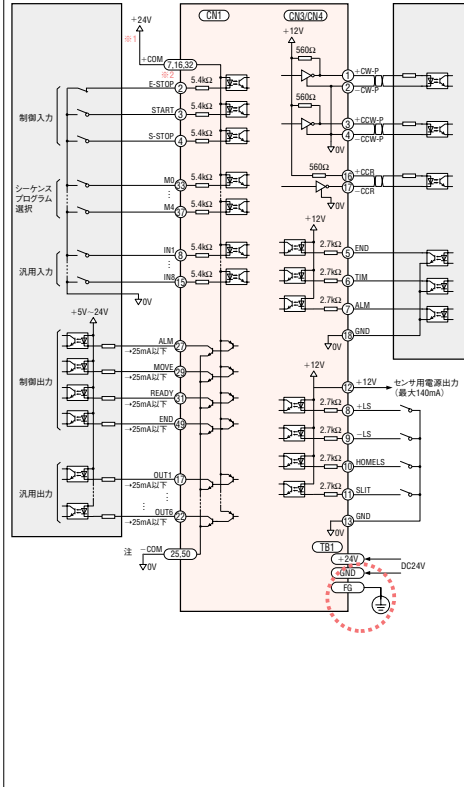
+24V
※1
CN1
CN3/CN4
+COM 7,16,32
※2
E-STOP 2
START 3
S-STOP 4
5.4kΩ
5.4kΩ
5.4kΩ
制御入力
シーケンスプログラム選択
M0 33
M4 37
5.4kΩ
5.4kΩ
汎用入力
IN1 8
IN8 15
5.4kΩ
5.4kΩ
0V
+5V~24V
制御出力
ALM 27
+25mA以下
MOVE 28
+25mA以下
READY 31
+25mA以下
END 49
+25mA以下
汎用出力
OUT1 17
+25mA以下
OUT6 22
+25mA以下
注 -COM 25,50
0V
+12V
560Ω
1 +CW-P
2 -CW-P
560Ω
3 +CCW-P
4 -CCW-P
0V
560Ω
16 +CCR
17 -CCR
+12V
2.7kΩ 5 END
2.7kΩ 6 TIM
2.7kΩ 7 ALM
18 GND
0V
+12V
12 +12V
センサ用電源出力
(最大140mA)
2.7kΩ 8 +LS
2.7kΩ 9 -LS
2.7kΩ 10 HOMELS
2.7kΩ 11 SLIT
13 GND
0V
TB1
+24V
+GND
FG
DC24V